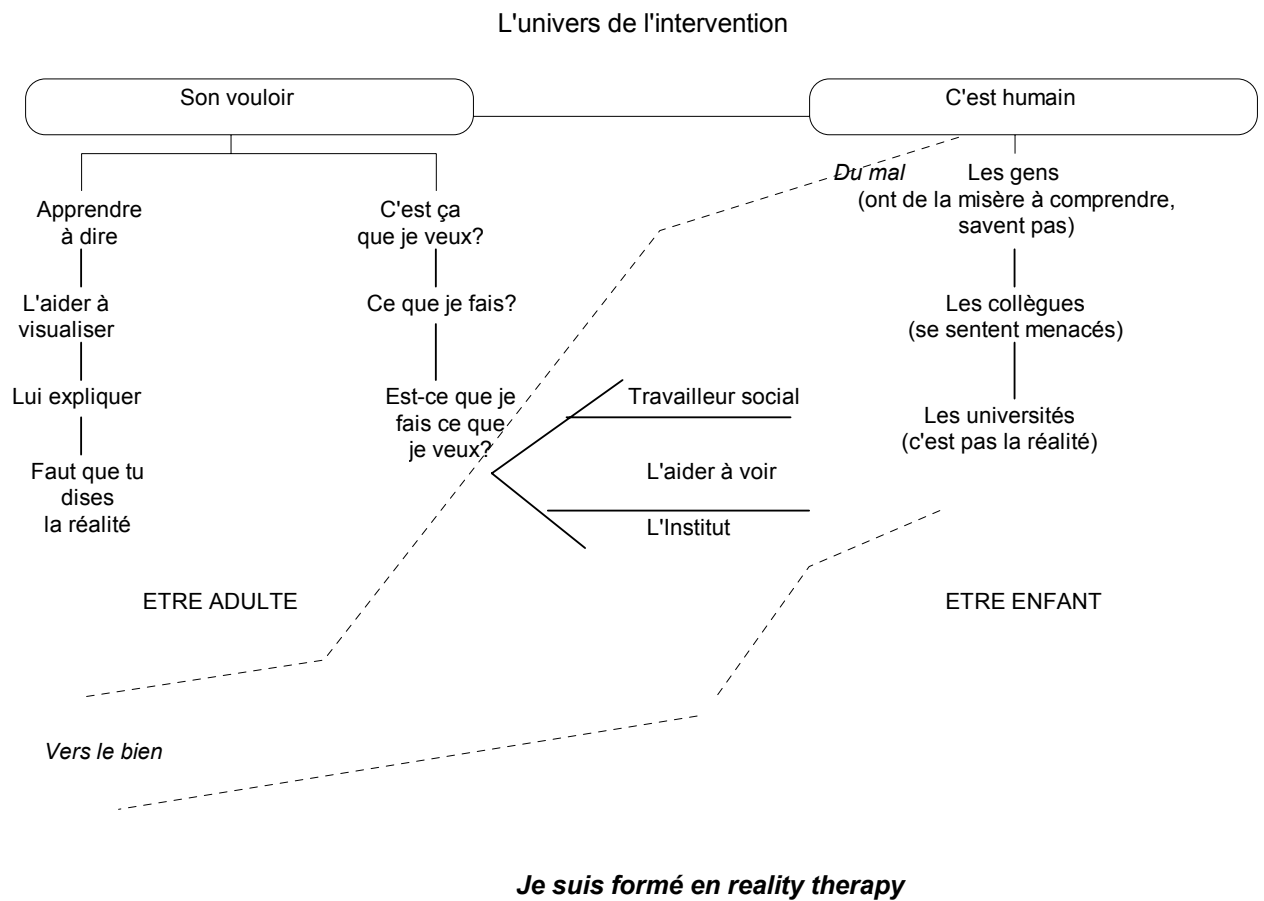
L'univers de l'intervention

Son vouloir

C'est humain

Apprendre à dire

L'aider à visualiser

Lui expliquer

Faut que tu dises la réalité

C'est ça que je veux?

Ce que je fais?

Est-ce que je fais ce que je veux?

Du mal

Les gens (ont de la misère à comprendre, savent pas)

Les collègues (se sentent menacés)

Les universités (c'est pas la réalité)

Travailleur social

L'aider à voir

L'Institut

ETRE ADULTE

ETRE ENFANT

Vers le bien

Je suis formé en reality therapy